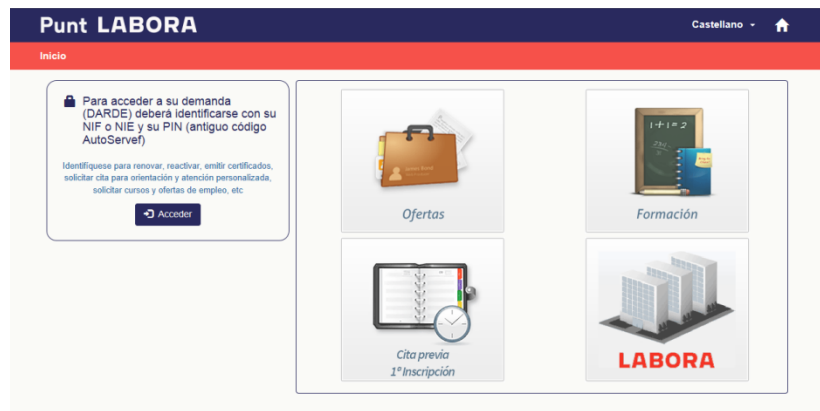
Punt LABORA

Castellano

Inicio

Para acceder a su demanda (DARDE) deberá identificarse con su NIF o NIE y su PIN (antiguo código AutoServef)

Identifíquese para renovar, reactivar, emitir certificados, solicitar cita para orientación y atención personalizada, solicitar cursos y ofertas de empleo, etc

Acceder

Ofertas

$1+1=2$

Formación

Cita previa
1ª Inscripción

LABORA